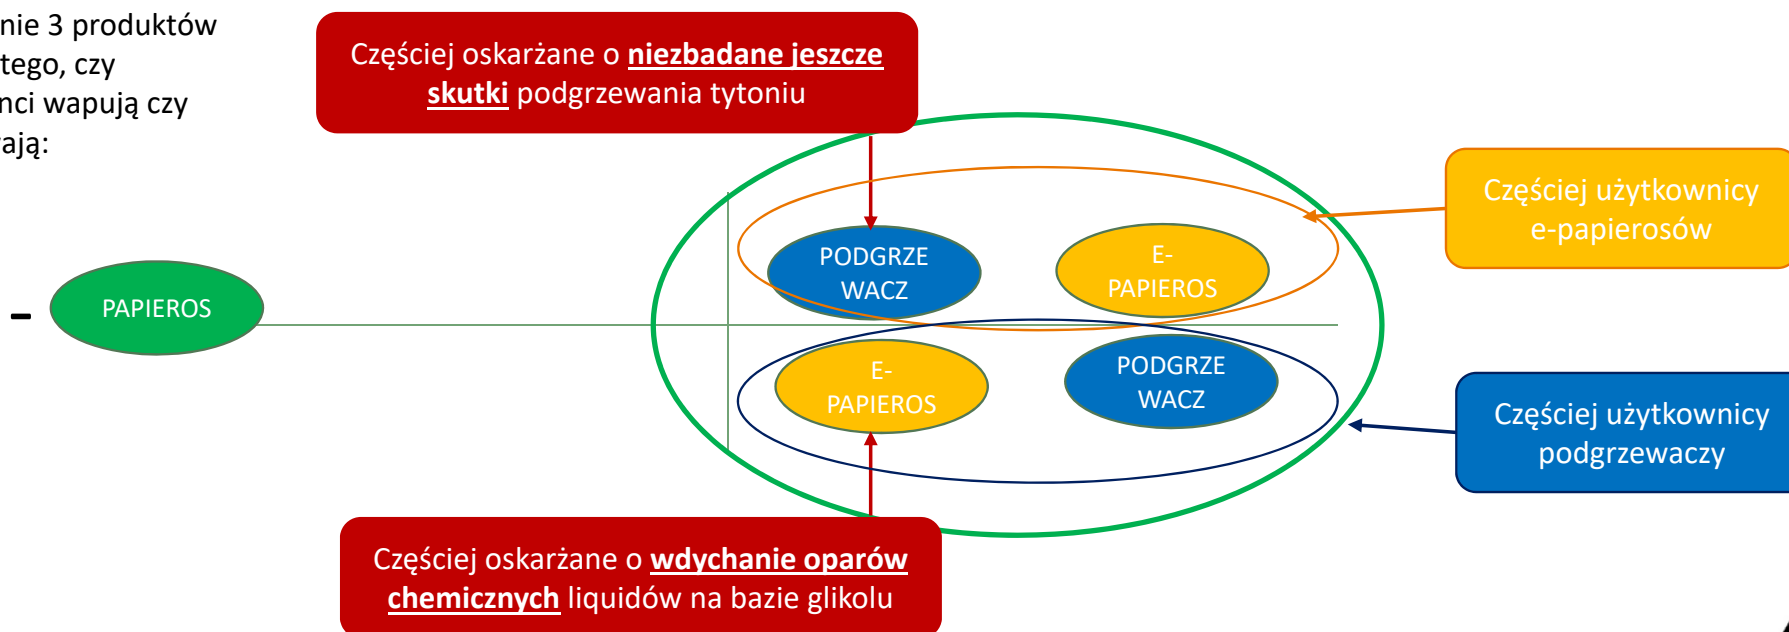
nie 3 produktów
tego, czy
nci wapują czy
ają:

Częściej oskarżane o **niezbadane jeszcze skutki** podgrzewania tytoniu

Częściej użytkownicy e-papierosów

–

PAPIEROS

PODGRZEWACZ

E-PAPIEROS

E-PAPIEROS

PODGRZEWACZ

Częściej użytkownicy podgrzewaczy

Częściej oskarżane o **wdychanie oparów chemicznych** liquidów na bazie glikolu